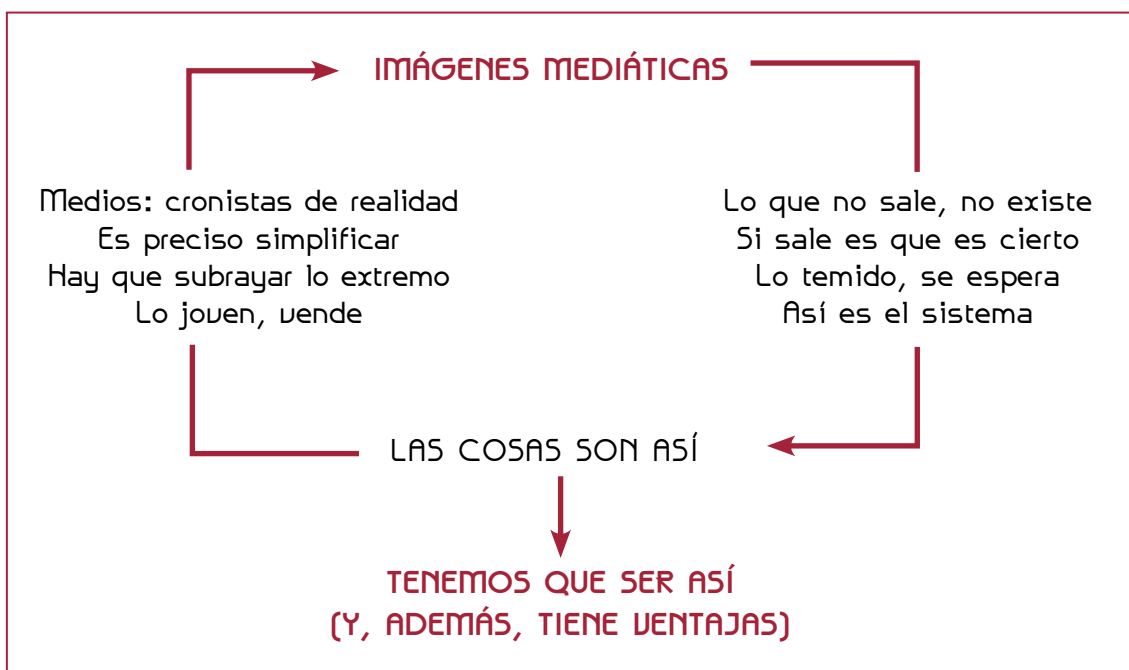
IMÁGENES MEDIÁTICAS

Medios: cronistas de realidad
Es preciso simplificar
Hay que subrayar lo extremo
Lo joven, vende

Lo que no sale, no existe
Si sale es que es cierto
Lo temido, se espera
Así es el sistema

LAS COSAS SON ASÍ

TENEMOS QUE SER ASÍ
(Y, ADEMÁS, TIENE VENTAJAS)